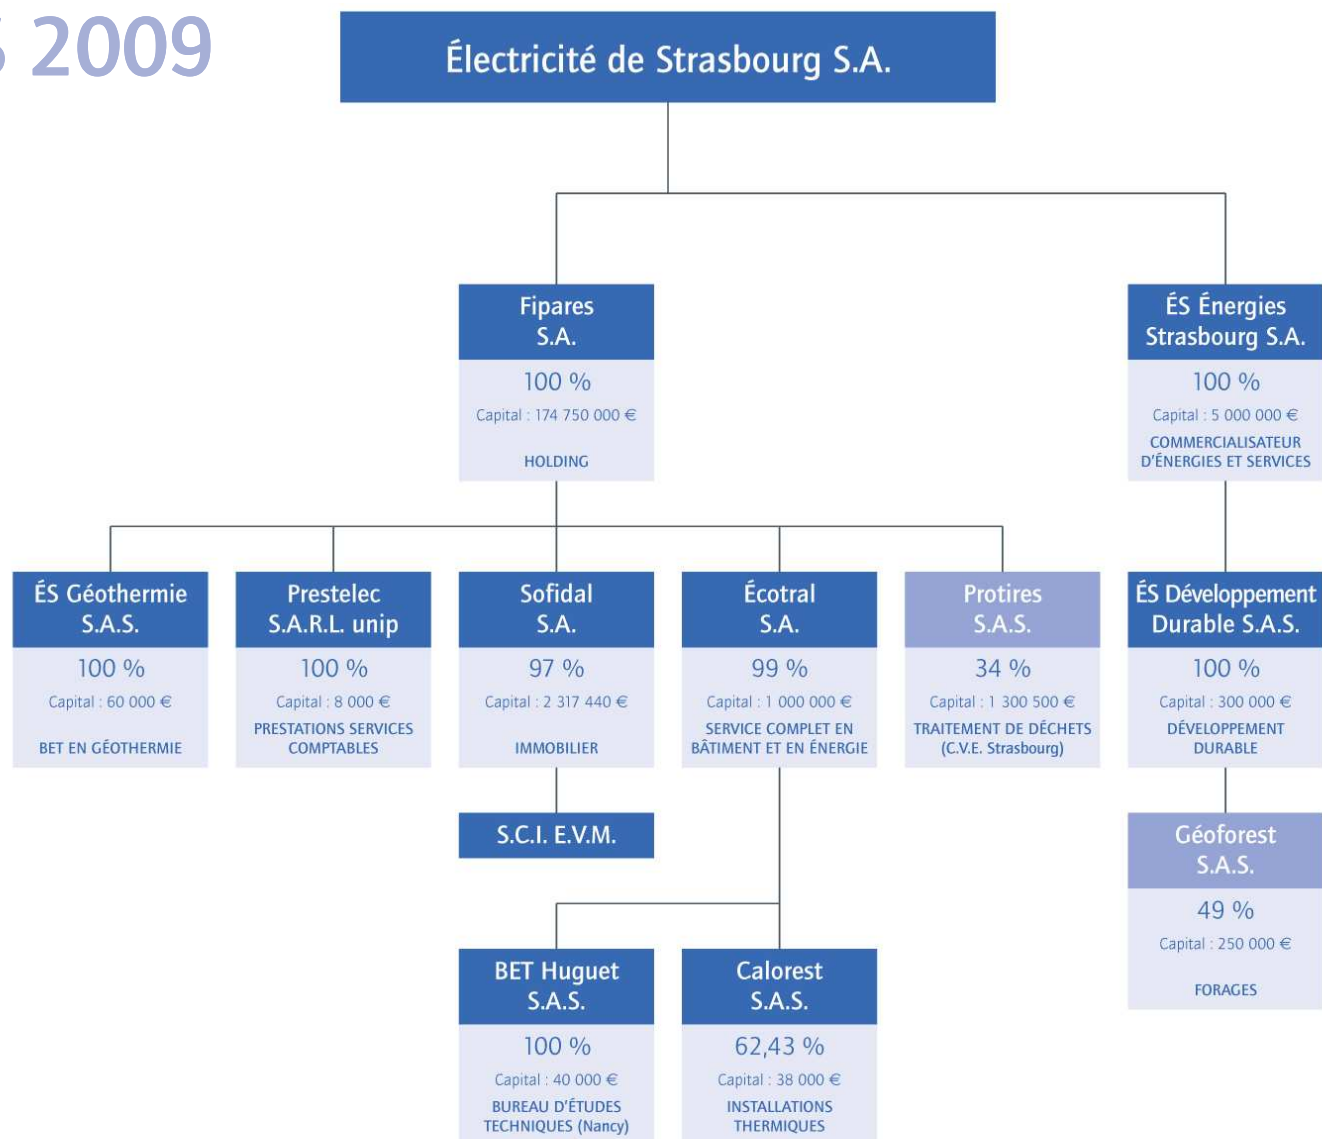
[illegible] 2009

Électricité de Strasbourg S.A.

Fipares S.A.
100 %
Capital : 174 750 000 €
HOLDING

ÉS Énergies Strasbourg S.A.
100 %
Capital : 5 000 000 €
COMMERCIALISATEUR D'ÉNERGIES ET SERVICES

ÉS Géothermie S.A.S.
100 %
Capital : 60 000 €
BET EN GÉOTHERMIE

Prestelec S.A.R.L. unip
100 %
Capital : 8 000 €
PRESTATIONS SERVICES COMPTABLES

Sofidal S.A.
97 %
Capital : 2 317 440 €
IMMOBILIER

Écotral S.A.
99 %
Capital : 1 000 000 €
SERVICE COMPLET EN BÂTIMENT ET EN ÉNERGIE

Protires S.A.S.
34 %
Capital : 1 300 500 €
TRAITEMENT DE DÉCHETS (C.V.E. Strasbourg)

ÉS Développement Durable S.A.S.
100 %
Capital : 300 000 €
DÉVELOPPEMENT DURABLE

S.C.I. E.V.M.

Géoforest S.A.S.
49 %
Capital : 250 000 €
FORAGES

BET Huguet S.A.S.
100 %
Capital : 40 000 €
BUREAU D'ÉTUDES TECHNIQUES (Nancy)

Calorest S.A.S.
62,43 %
Capital : 38 000 €
INSTALLATIONS THERMIQUES